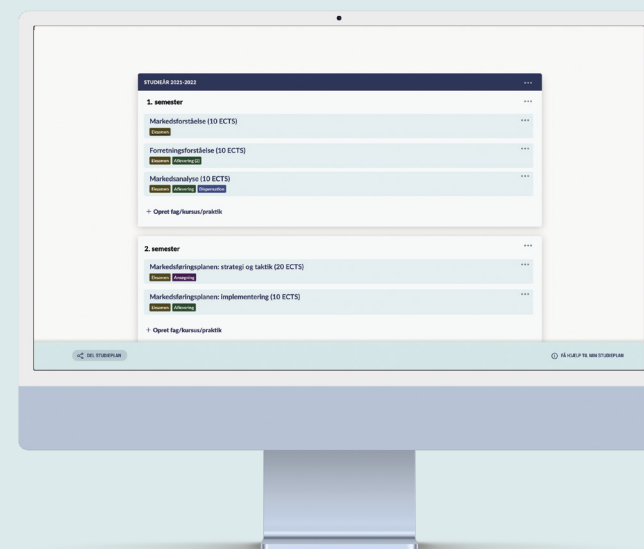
STUDIEÅR 2021-2022

1. semester

Markedsforståelse (10 ECTS)
Eksamen

Forretningsforståelse (10 ECTS)
Eksamen Aflevering (2)

Markedsanalyse (10 ECTS)
Eksamen Aflevering Organisation

+ Opret fag/kursus/praktik

2. semester

Markedsføringsplanen: strategi og taktik (20 ECTS)
Eksamen Anvægning

Markedsføringsplanen: implementering (10 ECTS)
Eksamen Aflevering

+ Opret fag/kursus/praktik

DEL STUDIEPLAN

FÅ HJÆLP TIL MIN STUDIEPLAN